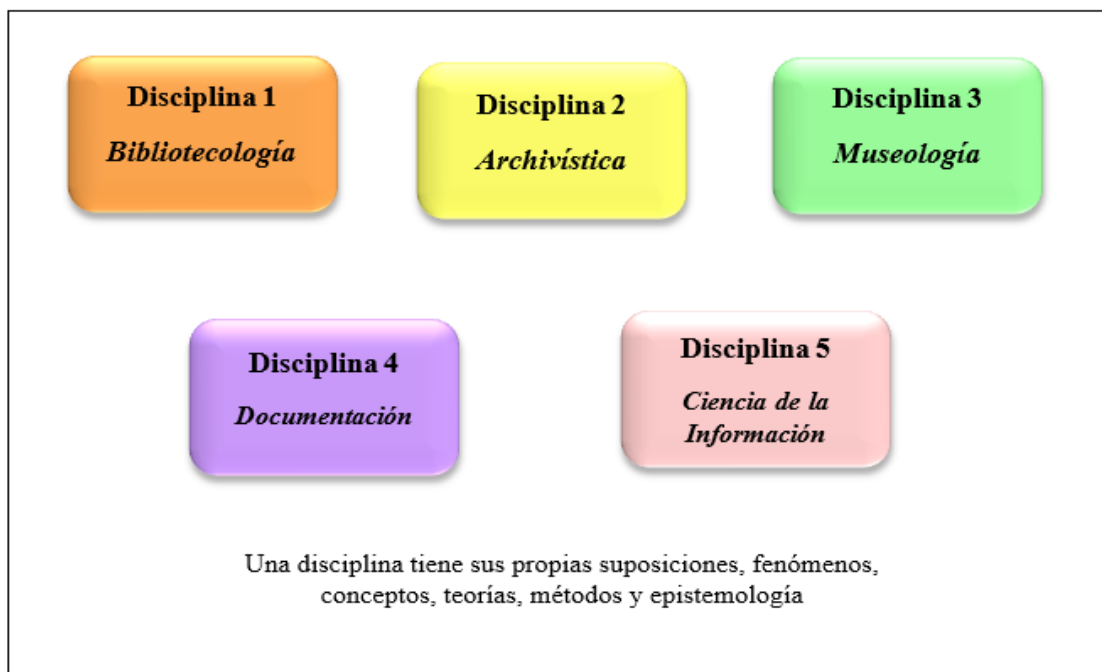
Disciplina 1
Bibliotecología

Disciplina 2
Archivística

Disciplina 3
Museología

Disciplina 4
Documentación

Disciplina 5
Ciencia de la Información

Una disciplina tiene sus propias suposiciones, fenómenos, conceptos, teorías, métodos y epistemología